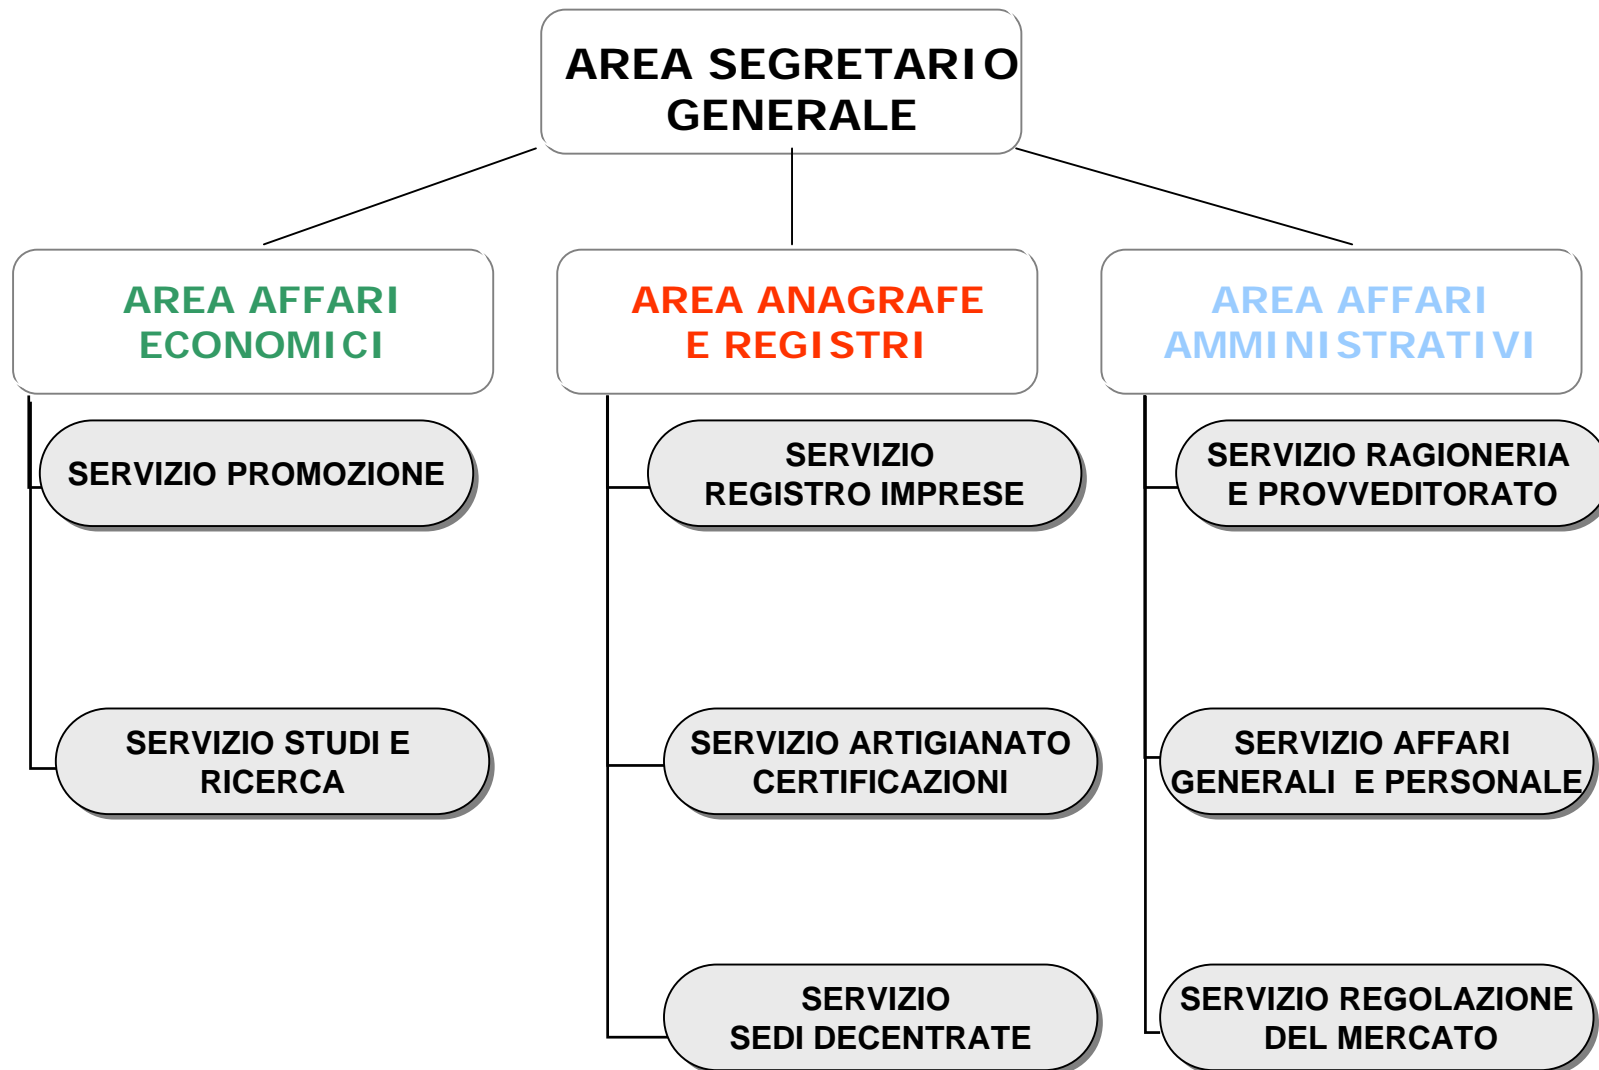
AREA SEGRETARIO GENERALE

AREA AFFARI ECONOMICI

SERVIZIO PROMOZIONE

SERVIZIO STUDI E RICERCA

AREA ANAGRAFE E REGISTRI

SERVIZIO REGISTRO IMPRESE

SERVIZIO ARTIGIANATO CERTIFICAZIONI

SERVIZIO SEDI DECENTRATE

AREA AFFARI AMMINISTRATIVI

SERVIZIO RAGIONERIA E PROVVEDITORATO

SERVIZIO AFFARI GENERALI E PERSONALE

SERVIZIO REGOLAZIONE DEL MERCATO